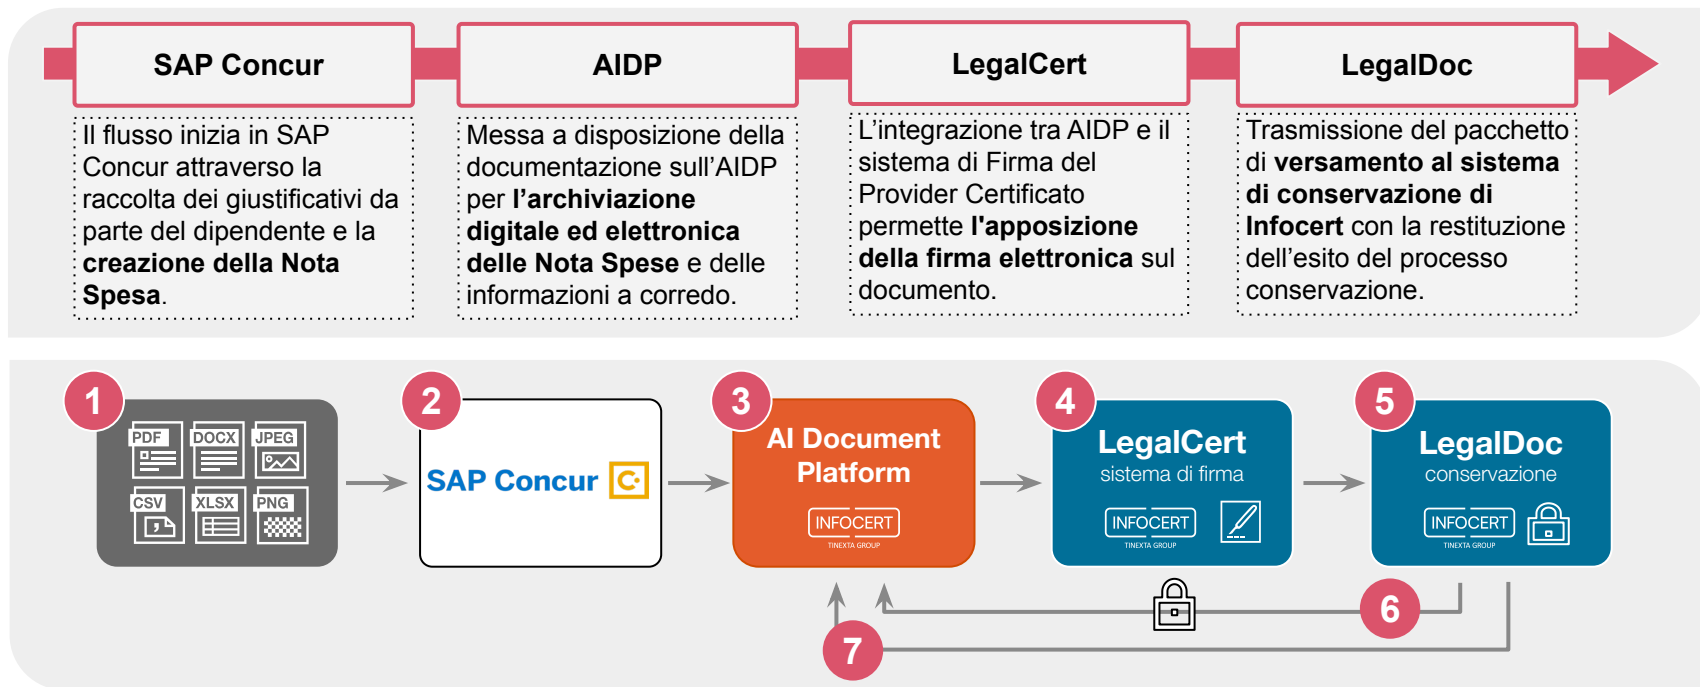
SAP Concur

Il flusso inizia in SAP Concur attraverso la raccolta dei giustificativi da parte del dipendente e la **creazione della Nota Spesa**.

AIDP

Messa a disposizione della documentazione sull'AIDP per **l'archiviazione digitale ed elettronica delle Nota Spese** e delle informazioni a corredo.

LegalCert

L'integrazione tra AIDP e il sistema di Firma del Provider Certificato permette **l'apposizione della firma elettronica** sul documento.

LegalDoc

Trasmissione del pacchetto di **versamento al sistema di conservazione di Infocert** con la restituzione dell'esito del processo conservazione.

1
PDF DOCX JPEG
CSV XLSX PNG

2
SAP Concur

3
AI Document Platform
INFOCERT
TINEXTA GROUP

4
LegalCert
sistema di firma
INFOCERT
TINEXTA GROUP

5
LegalDoc
conservazione
INFOCERT
TINEXTA GROUP

6

7